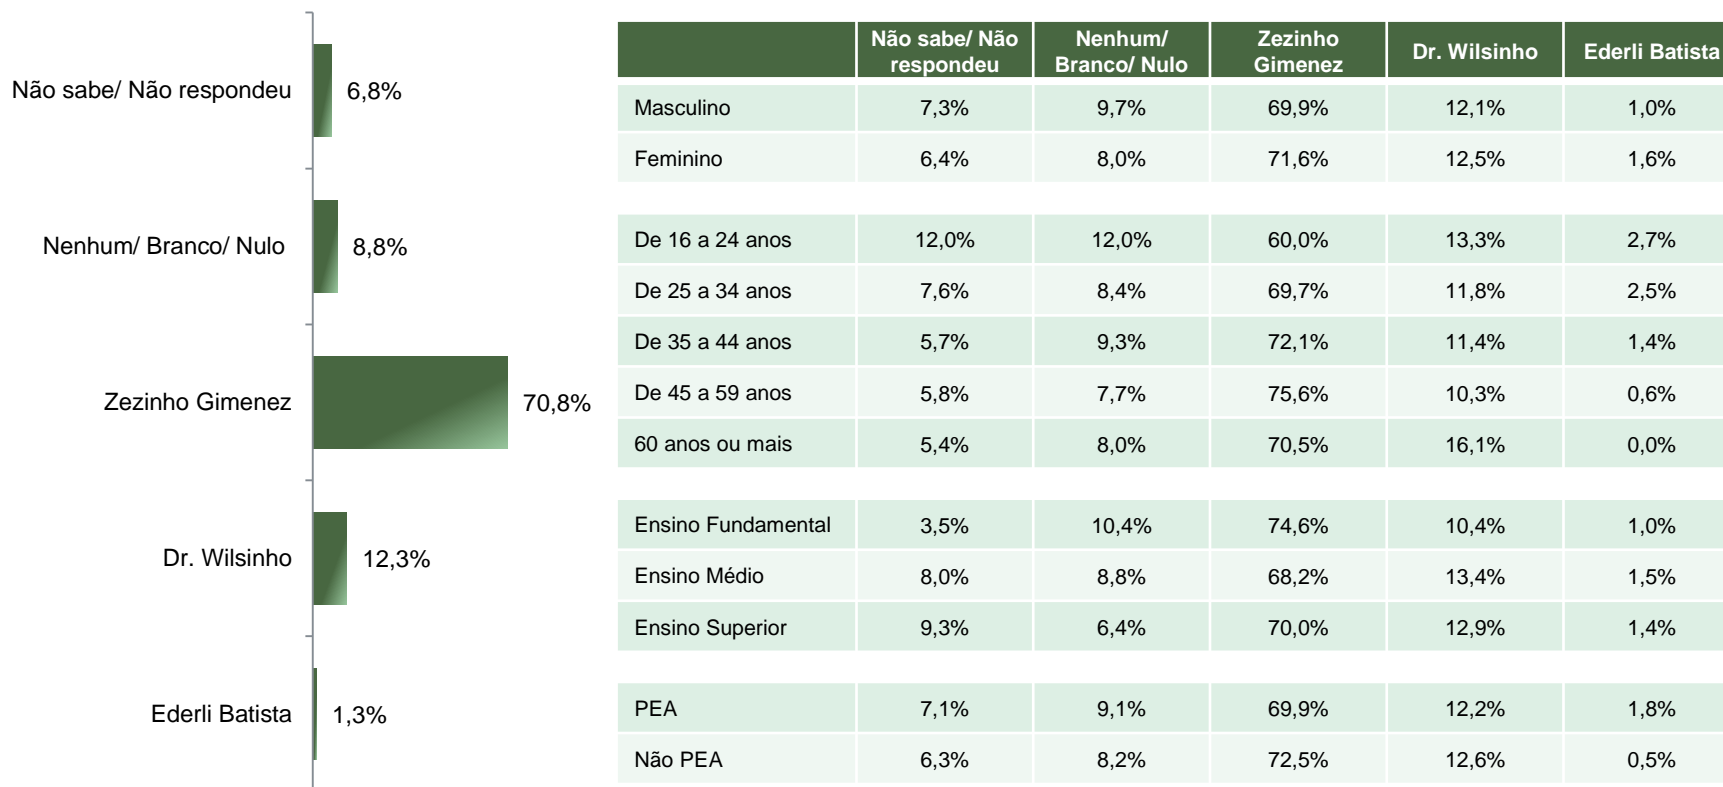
Não sabe/ Não respondeu 6,8%

Nenhum/ Branco/ Nulo 8,8%

Zezinho Gimenez 70,8%

Dr. Wilsinho 12,3%

Ederli Batista 1,3%

| | Não sabe/ Não respondeu | Nenhum/ Branco/ Nulo | Zezinho Gimenez | Dr. Wilsinho | Ederli Batista |
|---|---|---|---|---|---|
| Masculino | 7,3% | 9,7% | 69,9% | 12,1% | 1,0% |
| Feminino | 6,4% | 8,0% | 71,6% | 12,5% | 1,6% |
| De 16 a 24 anos | 12,0% | 12,0% | 60,0% | 13,3% | 2,7% |
| De 25 a 34 anos | 7,6% | 8,4% | 69,7% | 11,8% | 2,5% |
| De 35 a 44 anos | 5,7% | 9,3% | 72,1% | 11,4% | 1,4% |
| De 45 a 59 anos | 5,8% | 7,7% | 75,6% | 10,3% | 0,6% |
| 60 anos ou mais | 5,4% | 8,0% | 70,5% | 16,1% | 0,0% |
| Ensino Fundamental | 3,5% | 10,4% | 74,6% | 10,4% | 1,0% |
| Ensino Médio | 8,0% | 8,8% | 68,2% | 13,4% | 1,5% |
| Ensino Superior | 9,3% | 6,4% | 70,0% | 12,9% | 1,4% |
| PEA | 7,1% | 9,1% | 69,9% | 12,2% | 1,8% |
| Não PEA | 6,3% | 8,2% | 72,5% | 12,6% | 0,5% |